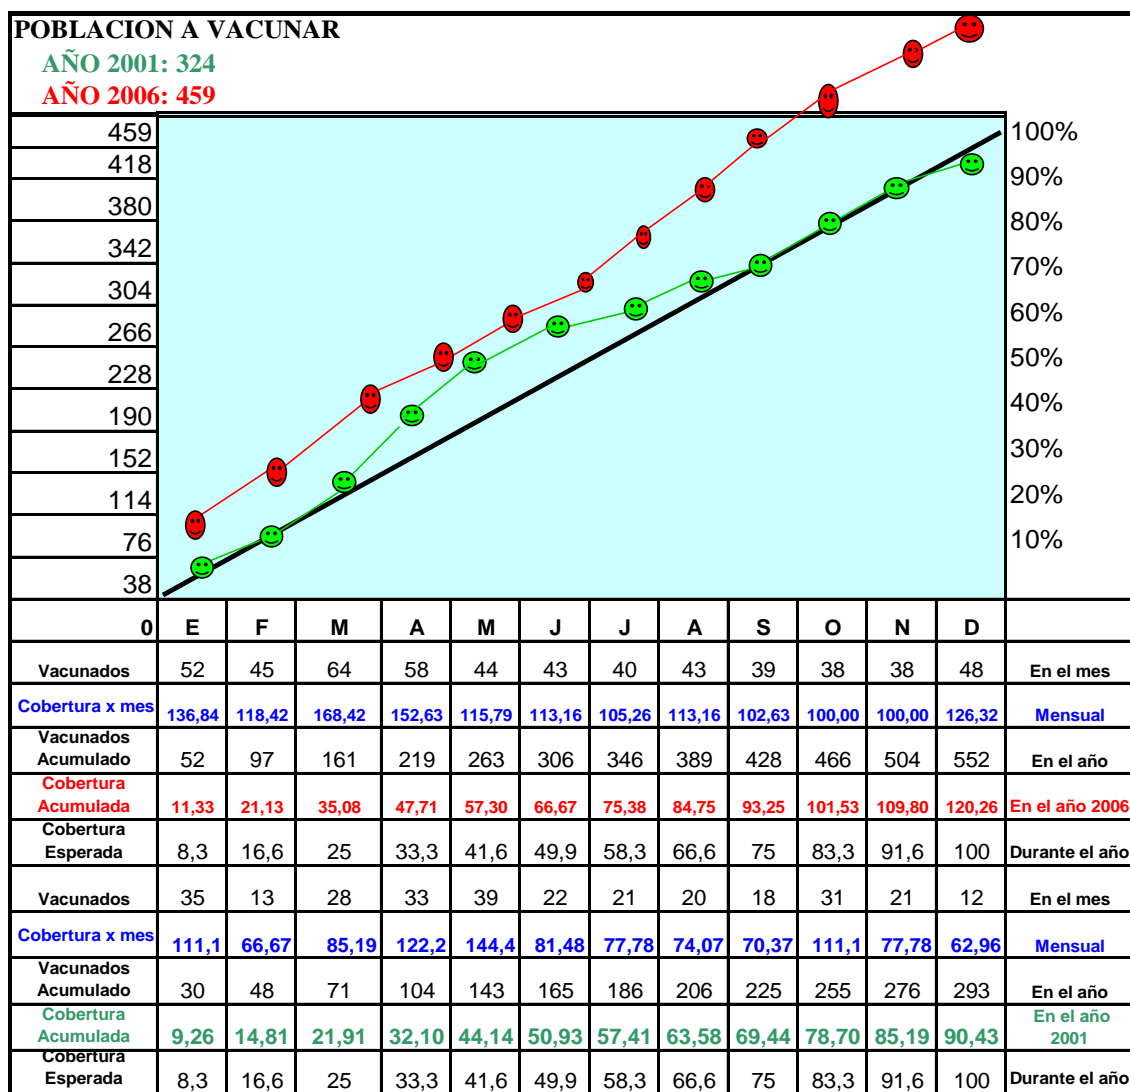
POBLACION A VACUNAR
AÑO 2001: 324
AÑO 2006: 459

459
418
380
342
304
266
228
190
152
114
76
38

100%
90%
80%
70%
60%
50%
40%
30%
20%
10%

| 0 | E | F | M | A | M | J | J | A | S | O | N | D | |
|---|---|---|---|---|---|---|---|---|---|---|---|---|---|
| Vacunados | 52 | 45 | 64 | 58 | 44 | 43 | 40 | 43 | 39 | 38 | 38 | 48 | En el mes |
| Cobertura x mes | 136,84 | 118,42 | 168,42 | 152,63 | 115,79 | 113,16 | 105,26 | 113,16 | 102,63 | 100,00 | 100,00 | 126,32 | Mensual |
| Vacunados Acumulado | 52 | 97 | 161 | 219 | 263 | 306 | 346 | 389 | 428 | 466 | 504 | 552 | En el año |
| Cobertura Acumulada | 11,33 | 21,13 | 35,08 | 47,71 | 57,30 | 66,67 | 75,38 | 84,75 | 93,25 | 101,53 | 109,80 | 120,26 | En el año 2006 |
| Cobertura Esperada | 8,3 | 16,6 | 25 | 33,3 | 41,6 | 49,9 | 58,3 | 66,6 | 75 | 83,3 | 91,6 | 100 | Durante el año |
| Vacunados | 35 | 13 | 28 | 33 | 39 | 22 | 21 | 20 | 18 | 31 | 21 | 12 | En el mes |
| Cobertura x mes | 111,1 | 66,67 | 85,19 | 122,2 | 144,4 | 81,48 | 77,78 | 74,07 | 70,37 | 111,1 | 77,78 | 62,96 | Mensual |
| Vacunados Acumulado | 30 | 48 | 71 | 104 | 143 | 165 | 186 | 206 | 225 | 255 | 276 | 293 | En el año |
| Cobertura Acumulada | 9,26 | 14,81 | 21,91 | 32,10 | 44,14 | 50,93 | 57,41 | 63,58 | 69,44 | 78,70 | 85,19 | 90,43 | En el año 2001 |
| Cobertura Esperada | 8,3 | 16,6 | 25 | 33,3 | 41,6 | 49,9 | 58,3 | 66,6 | 75 | 83,3 | 91,6 | 100 | Durante el año |